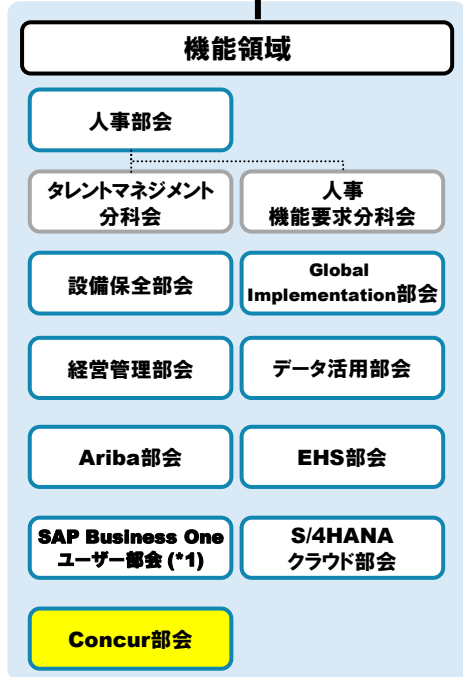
機能領域

人事部会

タレントマネジメント分科会

人事機能要求分科会

設備保全部会

Global Implementation部会

経営管理部会

データ活用部会

Ariba部会

EHS部会

SAP Business One ユーザー部会 (*1)

S/4HANA クラウド部会

Concur部会